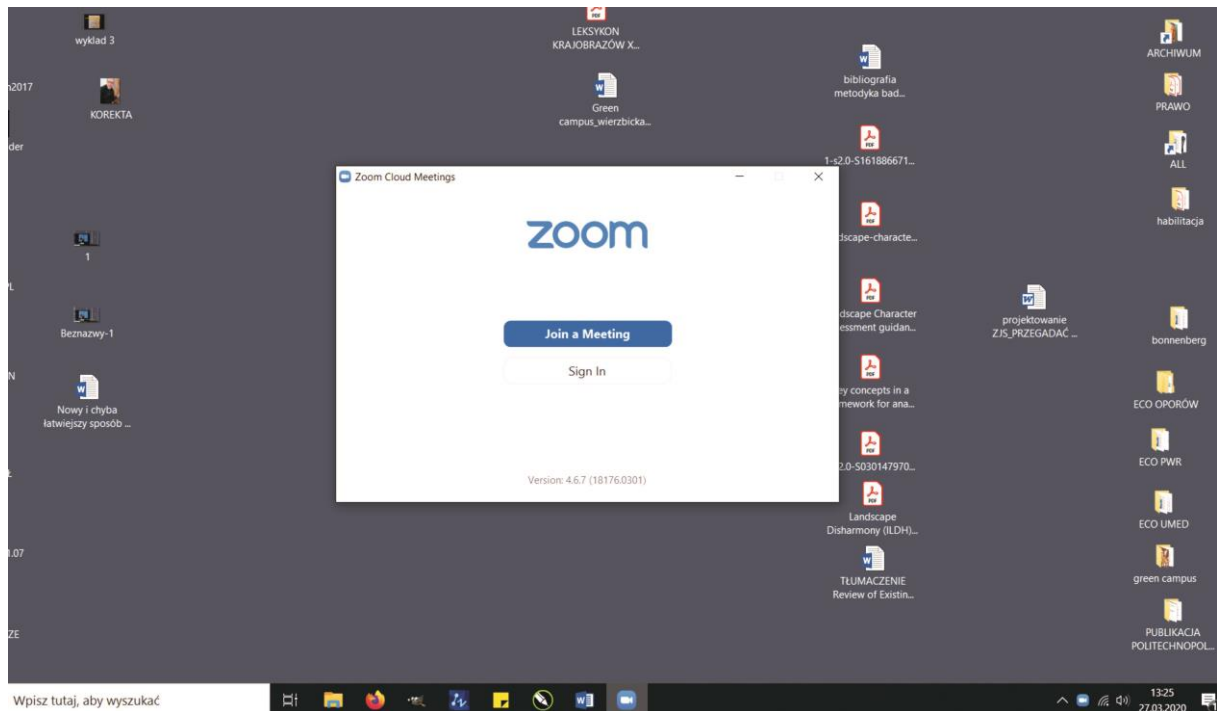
wyklad 3

h2017

KOREKTA

der

1

L

Beznazwy-1

N

Nowy i chyba łatwiejszy sposób ...

2

1.07

ZE

LEKSYKON KRAJOBRAZÓW X...

Green campus_wierzbicka...

bibliografia metodyka bad...

1-s2.0-S161886671...

dscape-characte...

dscape Character essment guidan...

ey concepts in a mework for ana...

2.0-S030147970...

Landscape Disharmony (ILDH)...

TŁUMACZENIE Review of Existin...

projektowanie ZJS_PRZEGADAĆ ...

ARCHIWUM

PRAWO

ALL

habilitacja

bonnenberg

ECO OPORÓW

ECO PWR

ECO UMED

green campus

PUBLIKACJA POLITECHNOPOL...

Zoom Cloud Meetings

zoom

Join a Meeting

Sign In

Version: 4.6.7 (18176.0301)

Wpisz tutaj, aby wyszukać

13:25
27.03.2020